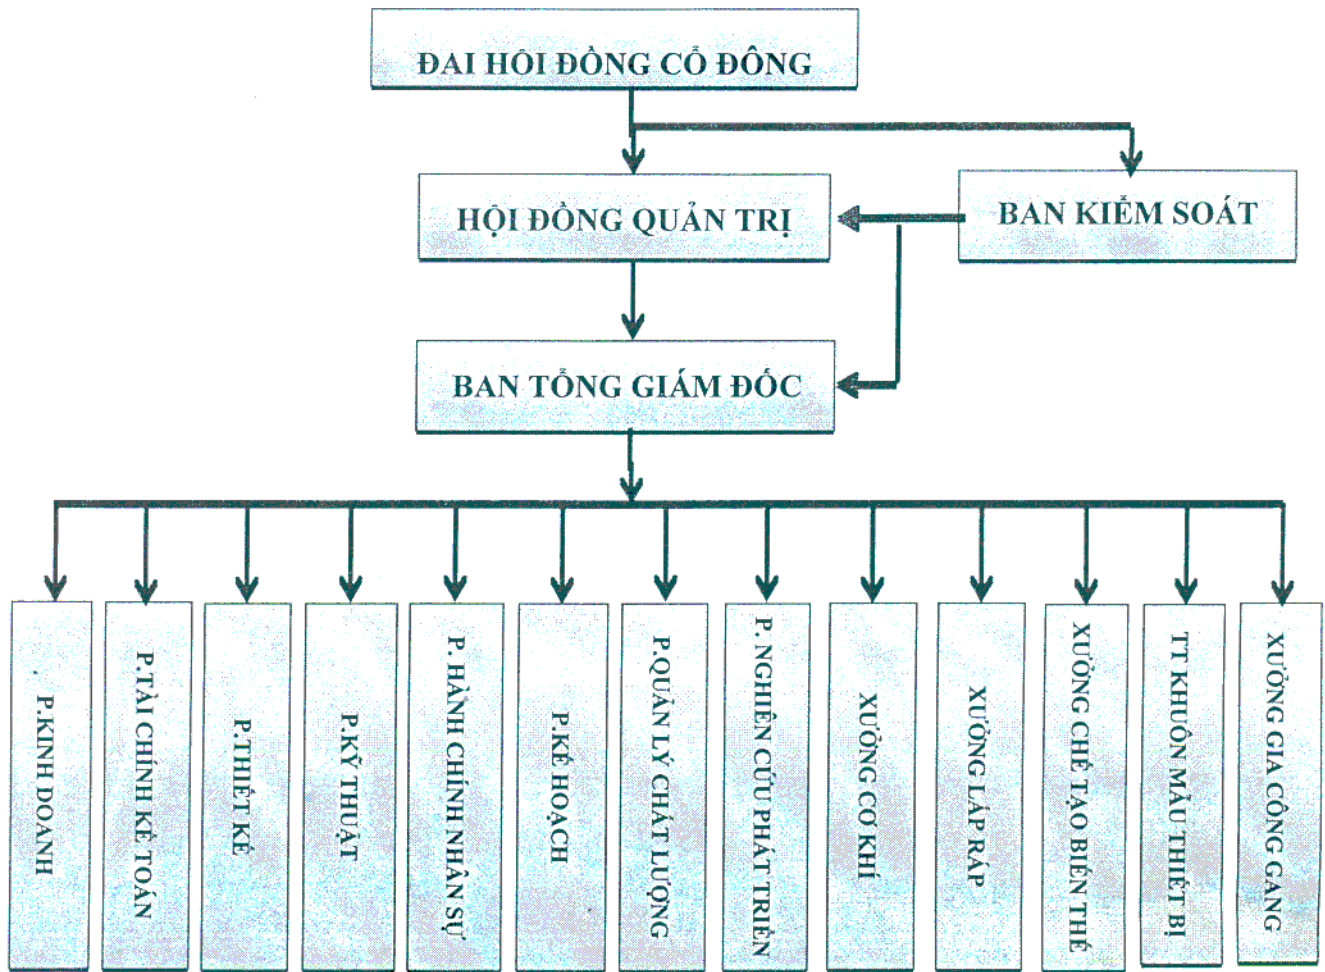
ĐAI HỘI ĐỒNG CỔ ĐÔNG

HỘI ĐỒNG QUẢN TRỊ

BAN KIỂM SOÁT

BAN TỔNG GIÁM ĐỐC

P.KINH DOANH

P.TÀI CHÍNH KẾ TOÁN

P.THIẾT KẾ

P.KỸ THUẬT

P. HÀNH CHÍNH NHÂN SỰ

P.KẾ HOẠCH

P.QUẢN LÝ CHẤT LƯỢNG

P. NGHIÊN CỨU PHÁT TRIỂN

XƯỞNG CƠ KHÍ

XƯỞNG LẮP RÁP

XƯỞNG CHẾ TẠO BIẾN THẾ

TT KHUÔN MẪU THIẾT BỊ

XƯỞNG GIA CÔNG GANG